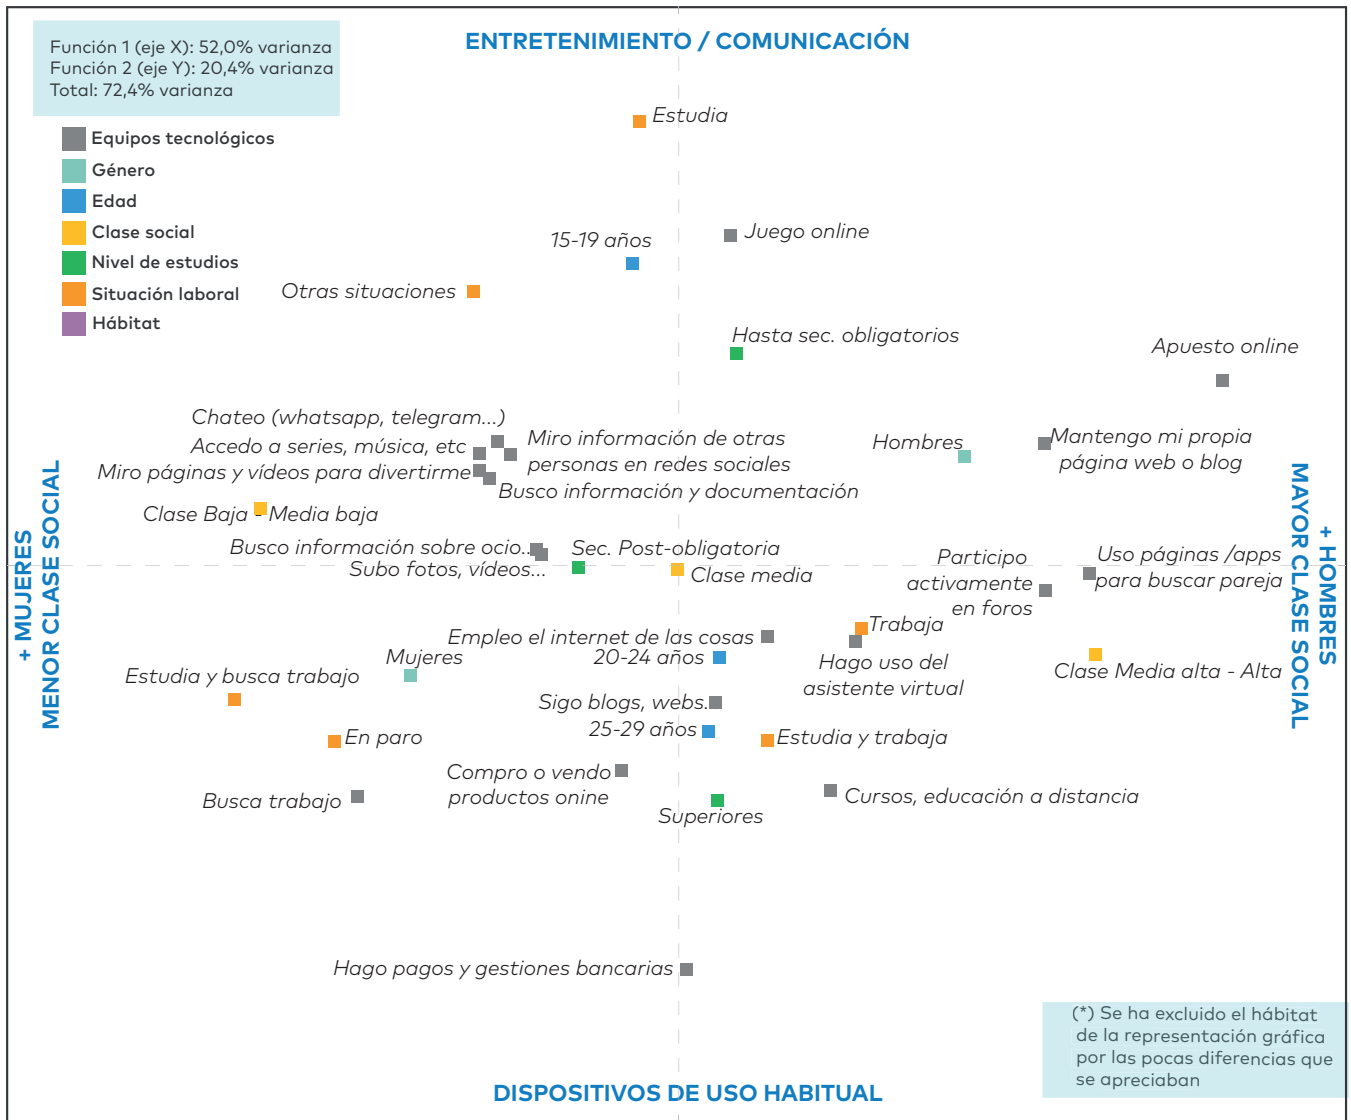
Función 1 (eje X): 52,0% varianza
Función 2 (eje Y): 20,4% varianza
Total: 72,4% varianza

Equipos tecnológicos
Género
Edad
Clase social
Nivel de estudios
Situación laboral
Hábitat

ENTRETENIMIENTO / COMUNICACIÓN

Estudia
15-19 años
Juego online
Otras situaciones
Hasta sec. obligatorios
Apuesto online
Chateo (whatsapp, telegram...)
Accedo a series, música, etc
Miro páginas y vídeos para divertirme
Miro información de otras personas en redes sociales
Busco información y documentación
Hombres
Mantengo mi propia página web o blog
Clase Baja - Media baja
Busco información sobre ocio...
Subo fotos, vídeos...
Sec. Post-obligatoria
Clase media
Participo activamente en foros
Uso páginas /apps para buscar pareja
Trabaja
Empleo el internet de las cosas
20-24 años
Mujeres
Hago uso del asistente virtual
Clase Media alta - Alta
Estudia y busca trabajo
Sigo blogs, webs.
25-29 años
En paro
Estudia y trabaja
Compro o vendo productos onine
Busca trabajo
Superiores
Cursos, educación a distancia
Hago pagos y gestiones bancarias

+ MUJERES
MENOR CLASE SOCIAL

+ HOMBRES
MAYOR CLASE SOCIAL

DISPOSITIVOS DE USO HABITUAL

(*) Se ha excluido el hábitat de la representación gráfica por las pocas diferencias que se apreciaban